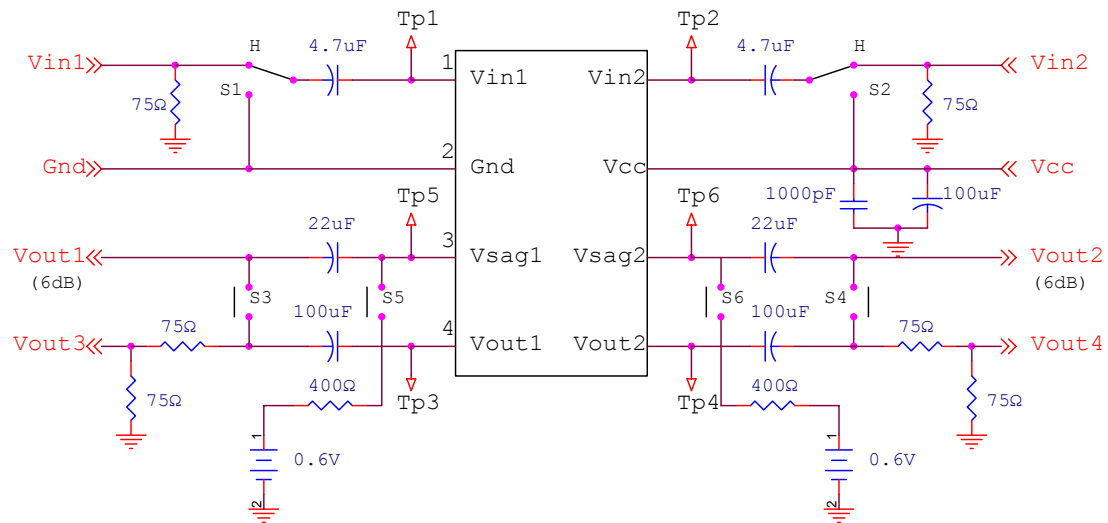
Tp1
Tp2
Vin1
H
4.7uF
1
Vin1
Vin2
4.7uF
H
Vin2
S1
75Ω
S2
75Ω
Gnd
2
Gnd
Vcc
Vcc
Tp5
Tp6
1000pF
100uF
22uF
22uF
Vout1
3
Vsag1
Vsag2
Vout2
(6dB)
(6dB)
S3
S5
S6
S4
75Ω
100uF
100uF
75Ω
Vout3
4
Vout1
Vout2
Vout4
75Ω
400Ω
Tp3
Tp4
400Ω
75Ω
1
1
0.6V
0.6V
2
2